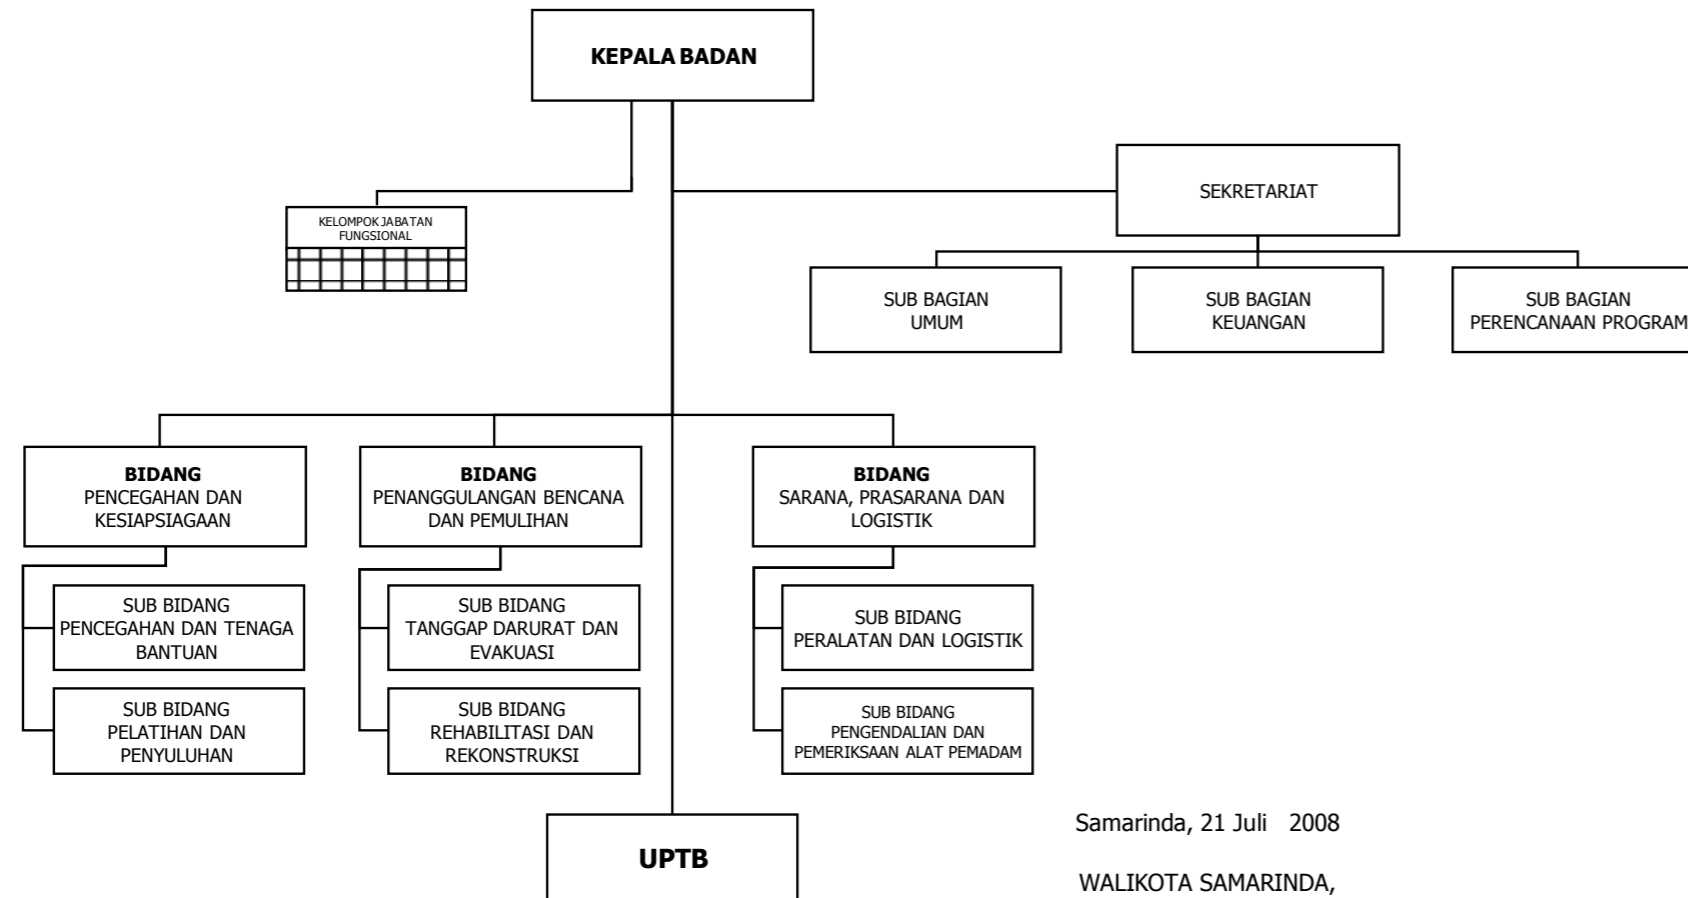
KEPALA BADAN

KELOMPOK JABATAN FUNGSIONAL

SEKRETARIAT

SUB BAGIAN UMUM

SUB BAGIAN KEUANGAN

SUB BAGIAN PERENCANAAN PROGRAM

BIDANG PENCEGAHAN DAN KESIAPSIAGAAN

BIDANG PENANGGULANGAN BENCANA DAN PEMULIHAN

BIDANG SARANA, PRASARANA DAN LOGISTIK

SUB BIDANG PENCEGAHAN DAN TENAGA BANTUAN

SUB BIDANG PELATIHAN DAN PENYULUHAN

SUB BIDANG TANGGAP DARURAT DAN EVAKUASI

SUB BIDANG REHABILITASI DAN REKONSTRUKSI

SUB BIDANG PERALATAN DAN LOGISTIK

SUB BIDANG PENGENDALIAN DAN PEMERIKSAAN ALAT PEMADAM

UPTB

Samarinda, 21 Juli 2008

WALIKOTA SAMARINDA,